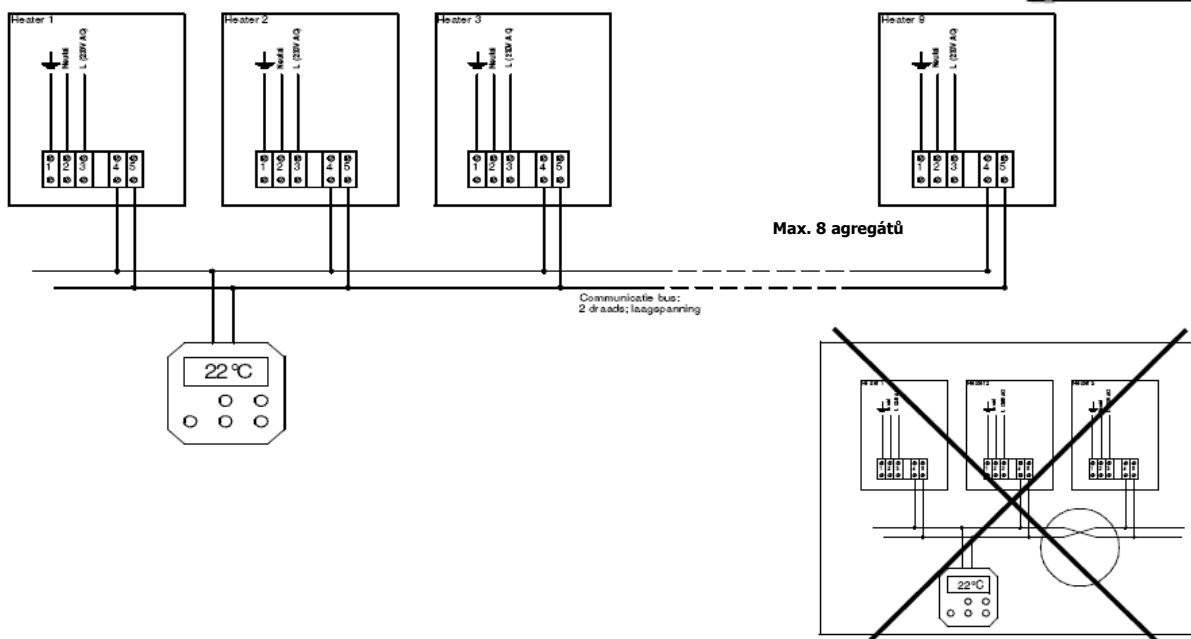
Heater 1

Neutral

L (230V AC)

1 2 3 4 5

Heater 2

Neutral

L (230V AC)

1 2 3 4 5

Heater 3

Neutral

L (230V AC)

1 2 3 4 5

Heater 9

Neutral

L (230V AC)

1 2 3 4 5

Max. 8 agregátů

Communicatie bus:
2 draads; laagspanning

22°C

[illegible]

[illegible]

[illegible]

22°C